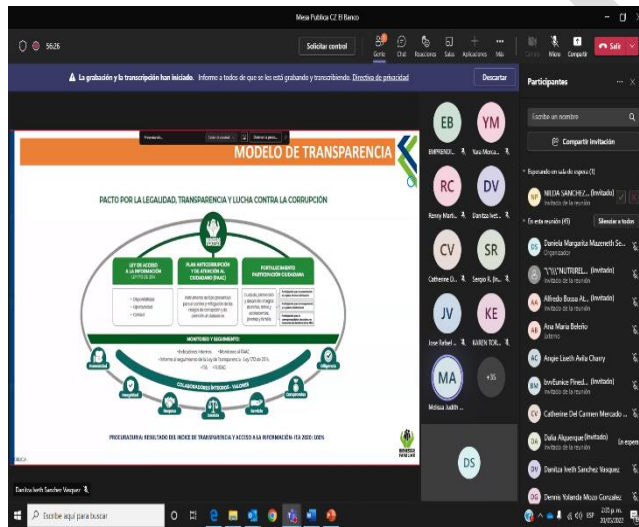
Mesa Publica CZ El Banco

56:26

Solicitar control

Gente Chat Reacciones Salas Aplicaciones Más

Cámara Micro Compartir

Salir

La grabación y la transcripción han iniciado. Informe a todos de que se les está grabando y transcribiendo. Directiva de privacidad

Descartar

MODELO DE TRANSPARENCIA

PACTO POR LA LEGALIDAD, TRANSPARENCIA Y LUCHA CONTRA LA CORRUPCIÓN

LEY DE ACCESO A LA INFORMACIÓN

PLAN ANTICORRUPCIÓN Y DE ATENCIÓN AL CIUDADANO (PAAC)

FORTALECIMIENTO PARTICIPACIÓN CIUDADANA

MONITOREO Y SEGUIMIENTO

COLABORADORES ÍNTEGROS - VALORES

PROCURADURIA: RESULTADO DEL INDICE DE TRANSPARENCIA Y ACCESO A LA INFORMACIÓN ITA 2020 100%

Danitza Iveth Sanchez Vasquez

EB EMPRENDI...
YM Yuri Monca...
RC Renny Marti...
DV Danitza Ivet...
CV Catherine D...
SR Sergio R. (In...
JV Jose Rafael ...
KE KAREN TOR...
MA Melisa Judith ...
+35
DS

Participantes

Escribe un nombre

Compartir invitación

Esperando en sala de espera (1)

NILDA SANCHEZ (Invitado)
Invitado de la reunión

En esta reunión (47)

Silenciar a todos

Daniela Margarita Mazeneth Se...
Organizador

"\\\\"NUTRIEL... (Invitado)
Invitado de la reunión

Alfredo Bossa Al... (Invitado)
Invitado de la reunión

Ana Maria Beleño
Externo

Angie Lizeth Avila Charry

IzveEunice Pined... (Invitado)
Invitado de la reunión

Catherine Del Carmen Mercado ...

Dalia Alquerque (Invitado)
Invitado de la reunión

En espera

Danitza Iveth Sanchez Vasquez

Dennis Yolanda Mozo Gonzalez

Escribe aquí para buscar

ESP 2:05 p. m. 30/05/2022